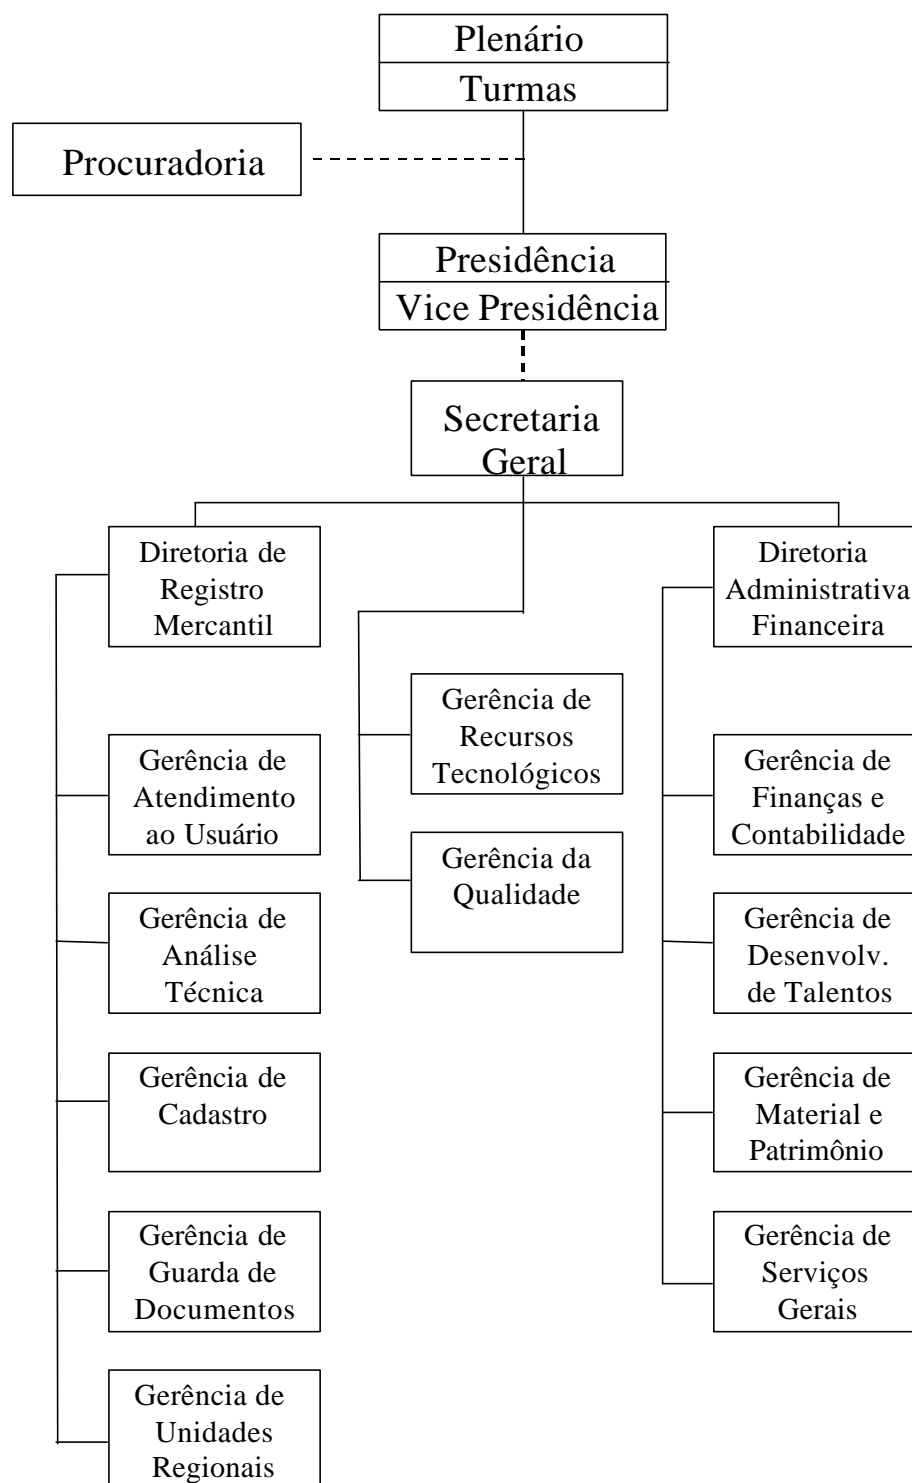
Plenário
Turmas

Procuradoria

Presidência
Vice Presidência

Secretaria Geral

Diretoria de Registro Mercantil

Gerência de Atendimento ao Usuário

Gerência de Análise Técnica

Gerência de Cadastro

Gerência de Guarda de Documentos

Gerência de Unidades Regionais

Gerência de Recursos Tecnológicos

Gerência da Qualidade

Diretoria Administrativa Financeira

Gerência de Finanças e Contabilidade

Gerência de Desenvolv. de Talentos

Gerência de Material e Patrimônio

Gerência de Serviços Gerais